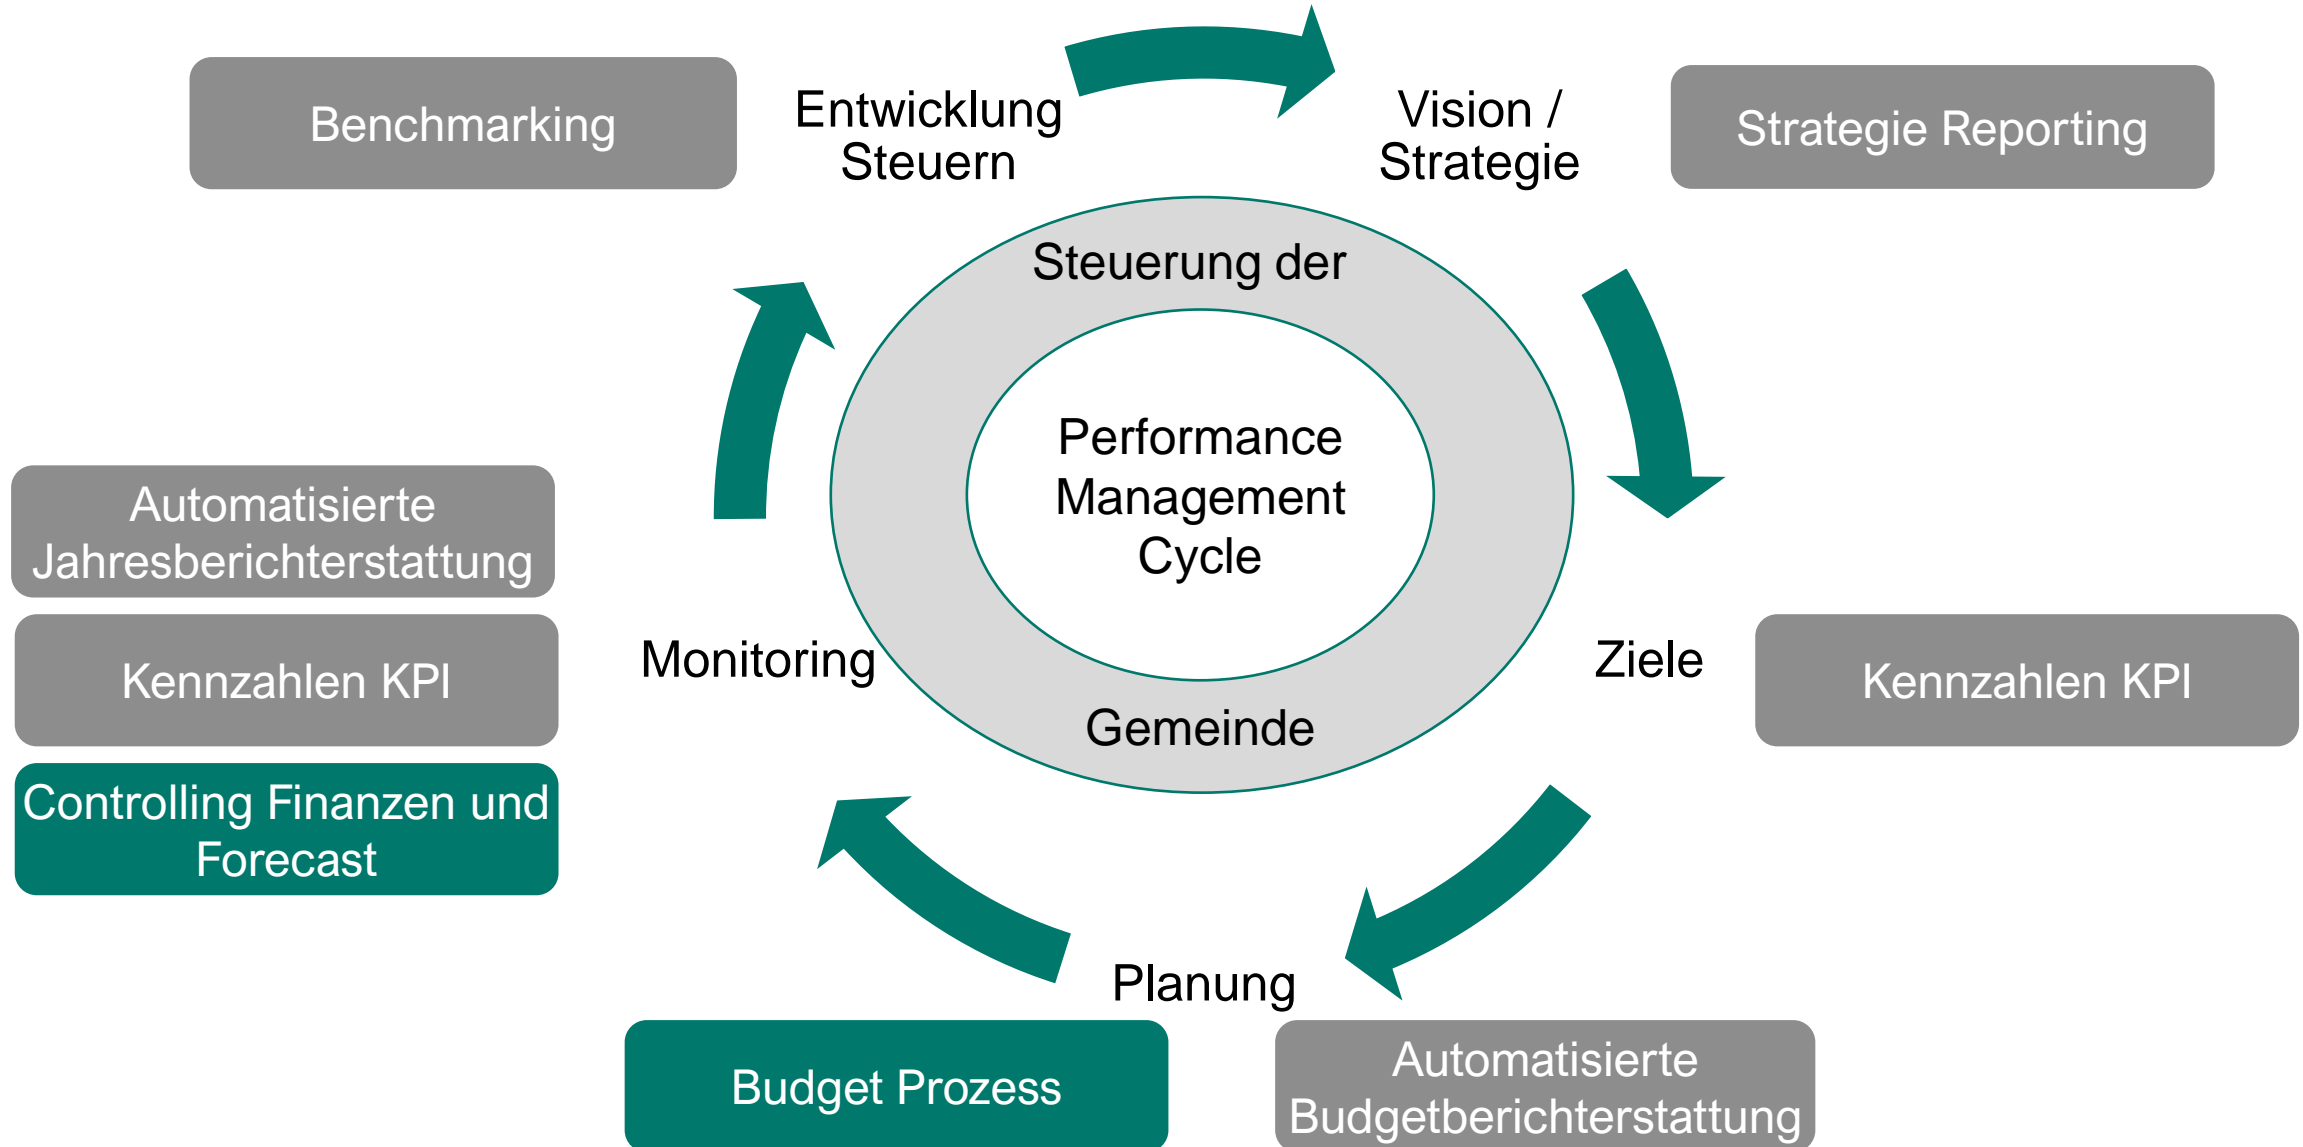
Benchmarking

Entwicklung Steuern

Vision / Strategie

Strategie Reporting

Steuerung der

Performance Management Cycle

Gemeinde

Automatisierte Jahresberichterstattung

Kennzahlen KPI

Controlling Finanzen und Forecast

Monitoring

Ziele

Kennzahlen KPI

Planung

Budget Prozess

Automatisierte Budgetberichterstattung